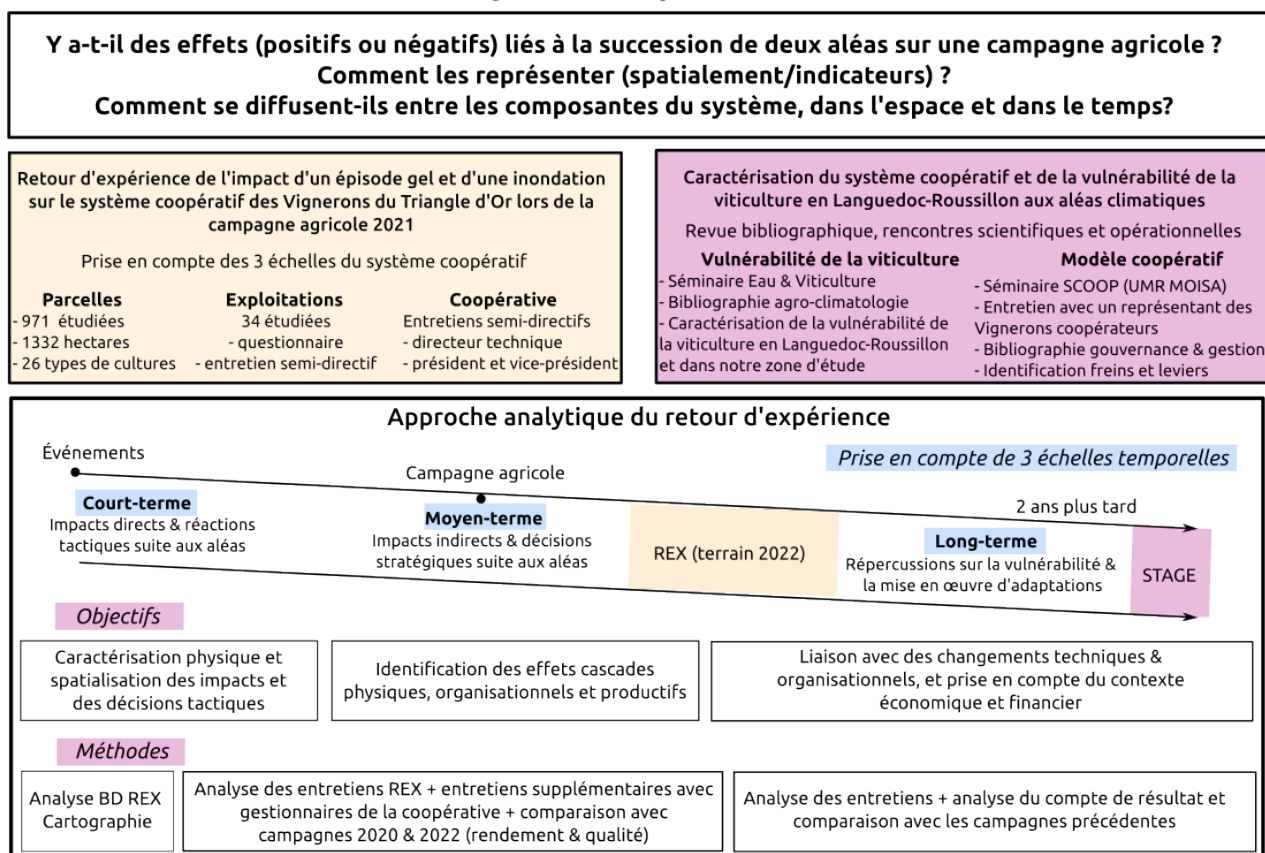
Y a-t-il des effets (positifs ou négatifs) liés à la succession de deux aléas sur une campagne agricole ?
Comment les représenter (spatialement/indicateurs) ?
Comment se diffusent-ils entre les composantes du système, dans l'espace et dans le temps?

Retour d'expérience de l'impact d'un épisode gel et d'une inondation sur le système coopératif des Vignerons du Triangle d'Or lors de la campagne agricole 2021

Prise en compte des 3 échelles du système coopératif

Parcelles
- 971 étudiées
- 1332 hectares
- 26 types de cultures

Exploitations
34 étudiées
- questionnaire
- entretien semi-directif

Coopérative
Entretiens semi-directifs
- directeur technique
- président et vice-président

Caractérisation du système coopératif et de la vulnérabilité de la viticulture en Languedoc-Roussillon aux aléas climatiques

Revue bibliographique, rencontres scientifiques et opérationnelles

Vulnérabilité de la viticulture
- Séminaire Eau & Viticulture
- Bibliographie agro-climatologie
- Caractérisation de la vulnérabilité de la viticulture en Languedoc-Roussillon et dans notre zone d'étude

Modèle coopératif
- Séminaire SCOOP (UMR MOISA)
- Entretien avec un représentant des Vignerons coopérateurs
- Bibliographie gouvernance & gestion
- Identification freins et leviers

Approche analytique du retour d'expérience

Événements
Campagne agricole
Prise en compte de 3 échelles temporelles
2 ans plus tard

Court-terme
Impacts directs & réactions tactiques suite aux aléas

Moyen-terme
Impacts indirects & décisions stratégiques suite aux aléas

REX (terrain 2022)

Long-terme
Répercussions sur la vulnérabilité & la mise en œuvre d'adaptations

STAGE

Objectifs

Caractérisation physique et spatialisation des impacts et des décisions tactiques

Identification des effets cascades physiques, organisationnels et productifs

Liaison avec des changements techniques & organisationnels, et prise en compte du contexte économique et financier

Méthodes

Analyse BD REX
Cartographie

Analyse des entretiens REX + entretiens supplémentaires avec gestionnaires de la coopérative + comparaison avec campagnes 2020 & 2022 (rendement & qualité)

Analyse des entretiens + analyse du compte de résultat et comparaison avec les campagnes précédentes